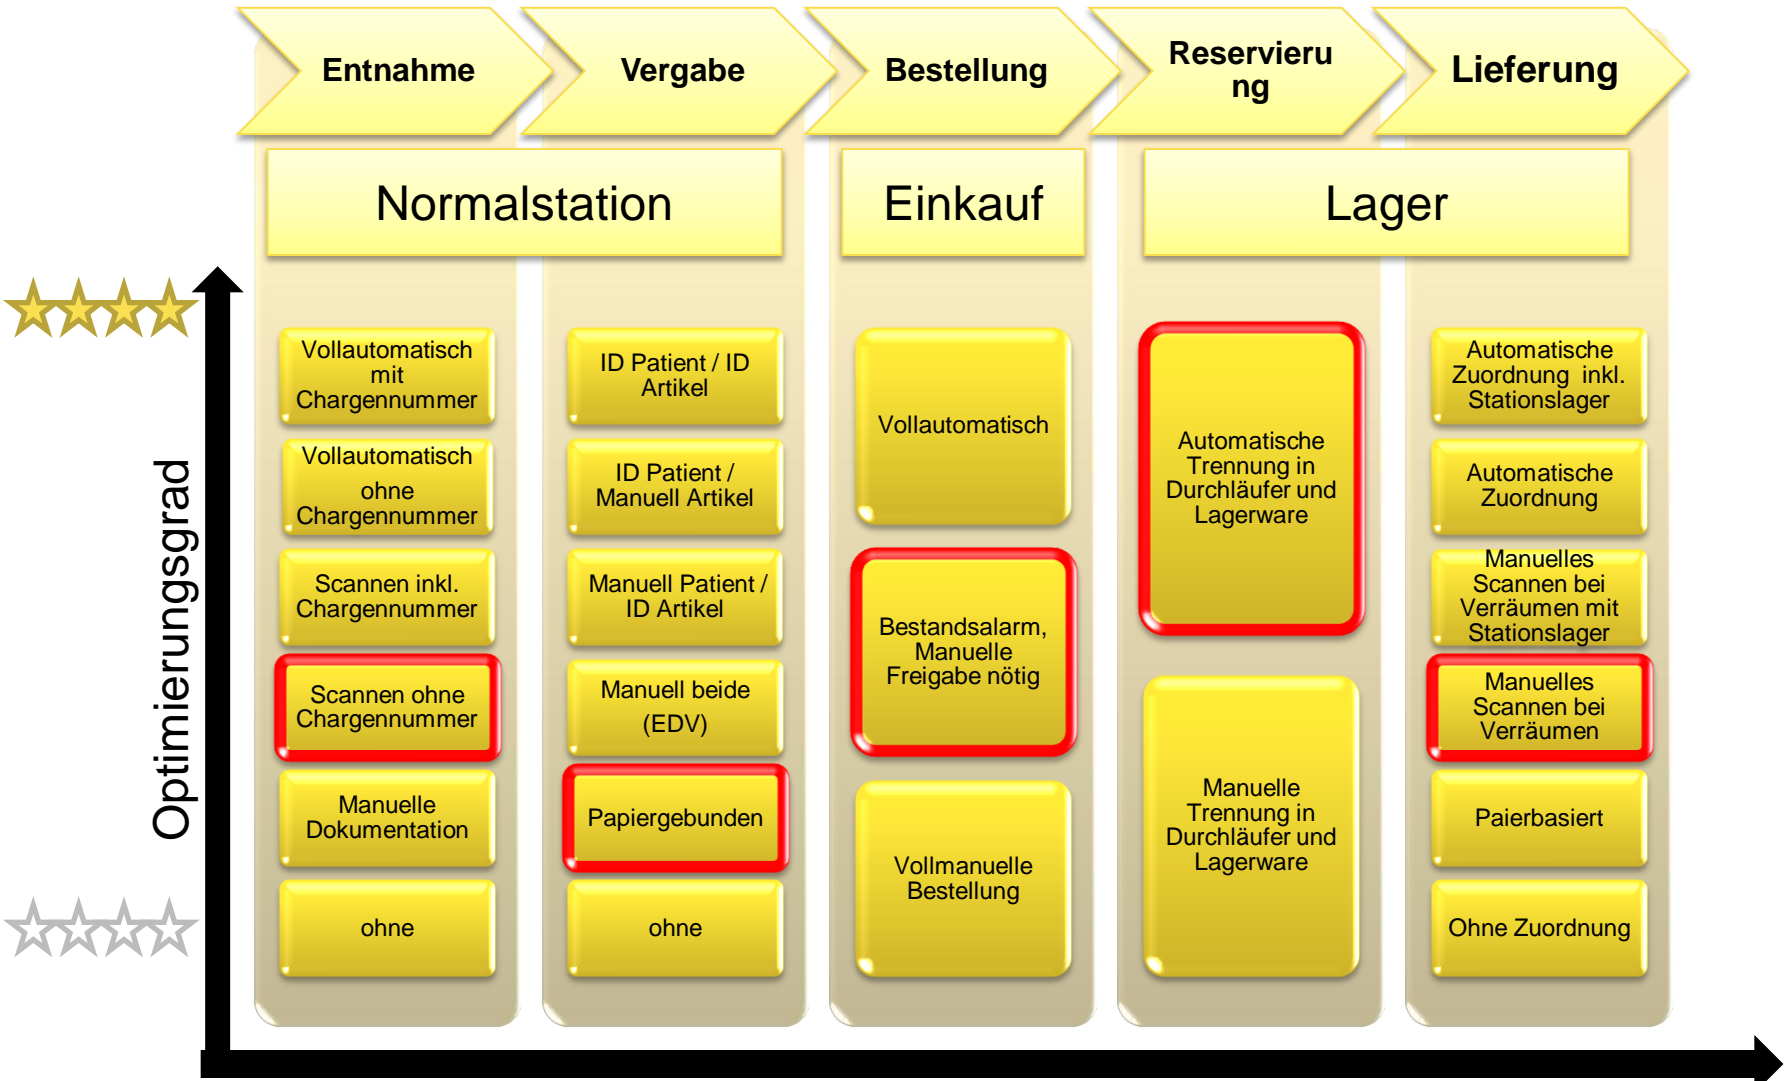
Entnahme

Vergabe

Bestellung

Reservierung

Lieferung

Normalstation

Einkauf

Lager

Optimierungsgrad

Vollautomatisch mit Chargennummer

Vollautomatisch ohne Chargennummer

Scannen inkl. Chargennummer

Scannen ohne Chargennummer

Manuelle Dokumentation

ohne

ID Patient / ID Artikel

ID Patient / Manuell Artikel

Manuell Patient / ID Artikel

Manuell beide (EDV)

Papiergebunden

ohne

Vollautomatisch

Bestandsalarm, Manuelle Freigabe nötig

Vollmanuelle Bestellung

Automatische Trennung in Durchläufer und Lagerware

Manuelle Trennung in Durchläufer und Lagerware

Automatische Zuordnung inkl. Stationslager

Automatische Zuordnung

Manuelles Scannen bei Verräumen mit Stationslager

Manuelles Scannen bei Verräumen

Paierbasiert

Ohne Zuordnung